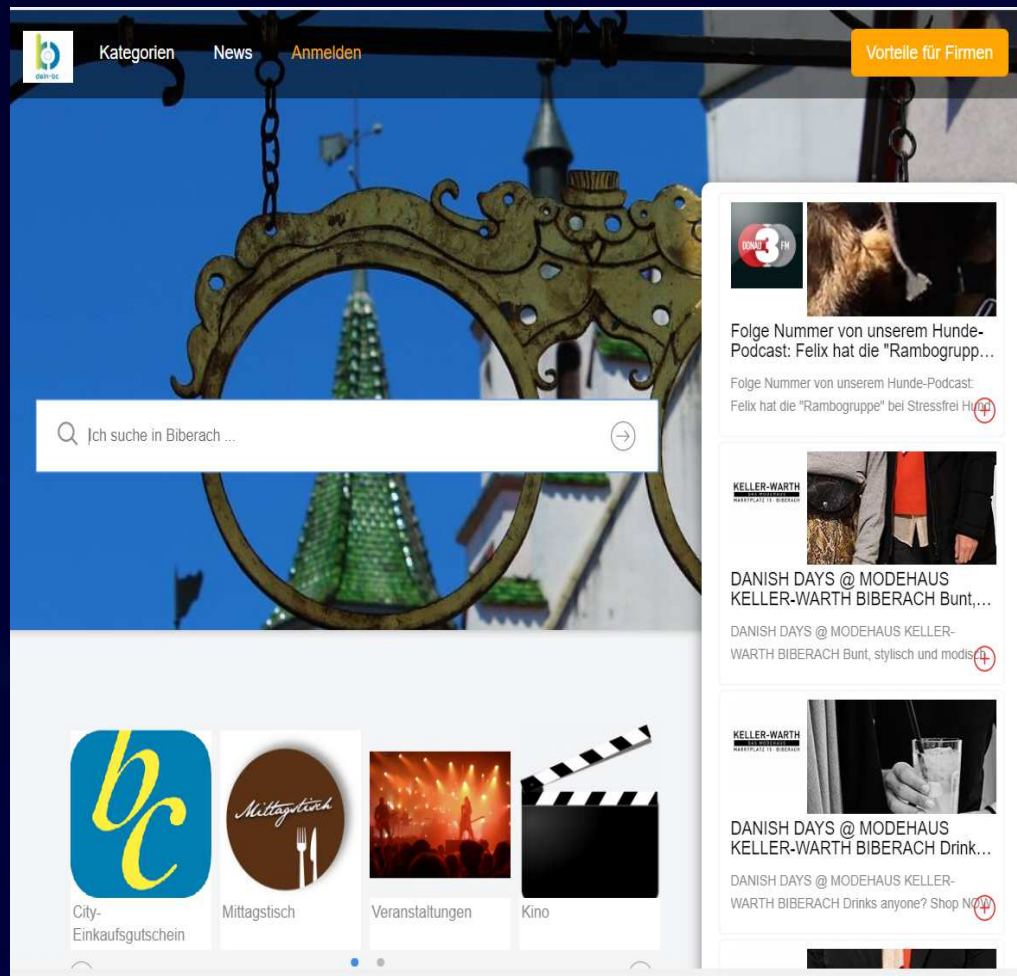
dein-bc

Kategorien News Anmelden

Vorteile für Firmen

Ich suche in Biberach ...

DONAU 3 FM

Folge Nummer von unserem Hunde-Podcast: Felix hat die "Rambogrupp...

Folge Nummer von unserem Hunde-Podcast: Felix hat die "Rambogruppe" bei Stressfrei Hun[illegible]

KELLER-WARTH DAS MODEHAUS MARKTPLATZ 15 · BIBERACH

DANISH DAYS @ MODEHAUS KELLER-WARTH BIBERACH Bunt,...

DANISH DAYS @ MODEHAUS KELLER-WARTH BIBERACH Bunt, stylisch und modisc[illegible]

KELLER-WARTH DAS MODEHAUS MARKTPLATZ 15 · BIBERACH

DANISH DAYS @ MODEHAUS KELLER-WARTH BIBERACH Drink...

DANISH DAYS @ MODEHAUS KELLER-WARTH BIBERACH Drinks anyone? Shop N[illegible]

bc

City-Einkaufsgutschein

Mittagstisch

Mittagstisch

Veranstaltungen

Kino